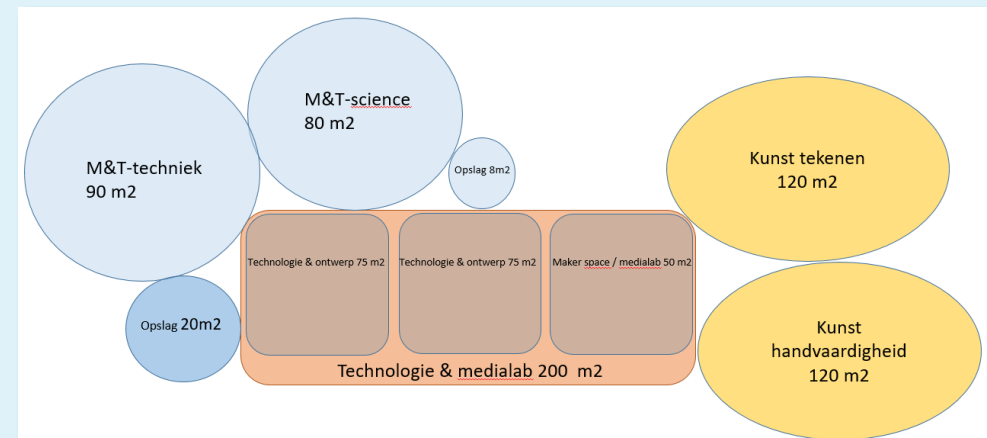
M&T-science
80 m2

M&T-techniek
90 m2

Opslag 8m2

Kunst tekenen
120 m2

Technologie & ontwerp 75 m2

Technologie & ontwerp 75 m2

Maker space / medialab 50 m2

Opslag 20m2

Technologie & medialab 200 m2

Kunst
handvaardigheid
120 m2